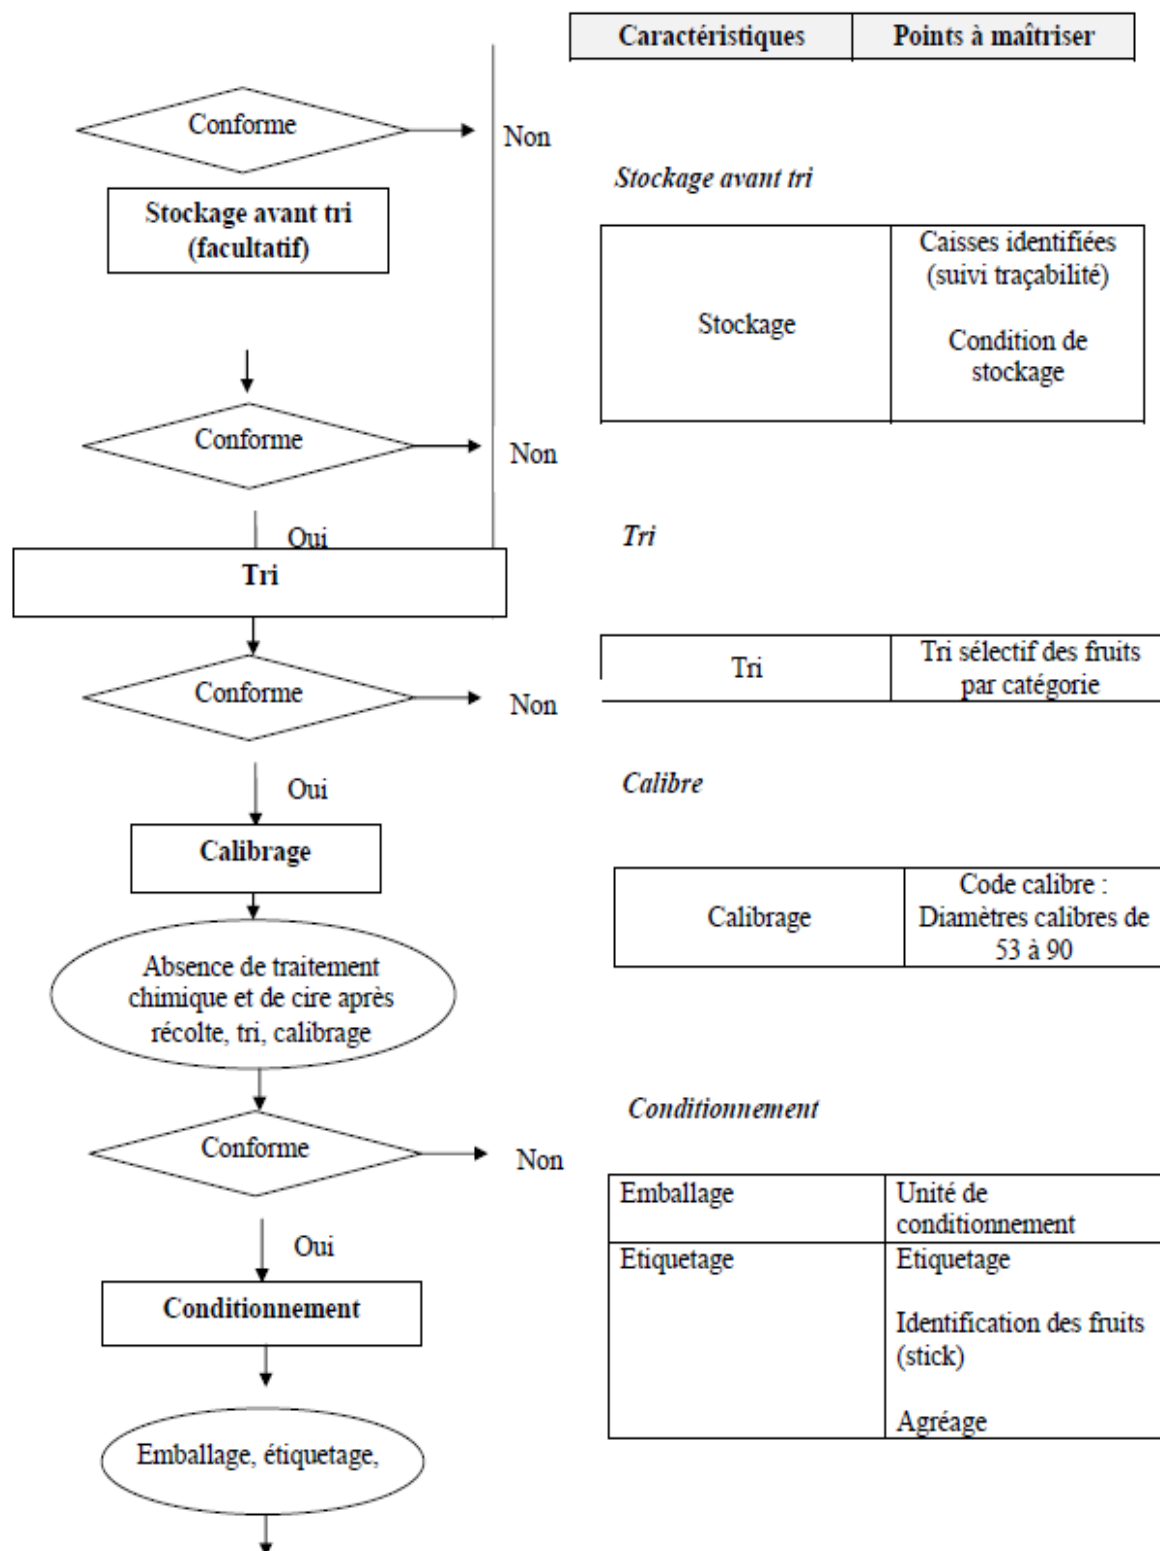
| Caractéristiques | Points à maîtriser |
|---|---|

Conforme

Non

Stockage avant tri (facultatif)

Stockage avant tri

| Stockage | Caisses identifiées (suivi traçabilité) Condition de stockage |
|---|---|

Conforme

Non

Oui

Tri

Tri

| Tri | Tri sélectif des fruits par catégorie |
|---|---|

Conforme

Non

Oui

Calibre

Calibrage

| Calibrage | Code calibre : Diamètres calibres de 53 à 90 |
|---|---|

Absence de traitement chimique et de cire après récolte, tri, calibrage

Conditionnement

Conforme

Non

Oui

| Emballage | Unité de conditionnement |
|---|---|
| Etiquetage | Etiquetage Identification des fruits (stick) Agréage |

Conditionnement

Emballage, étiquetage,